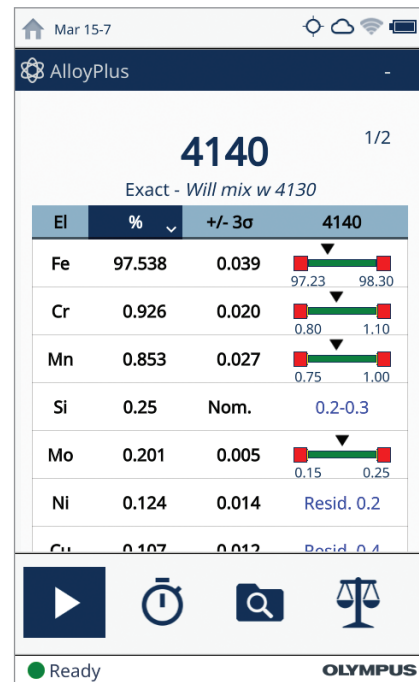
Mar 15-7

AlloyPlus -

4140 1/2

Exact - *Will mix w 4130*

| El | % | +/- 3σ | 4140 |
|---|---|---|---|
| Fe | 97.538 | 0.039 | 97.23 98.30 |
| Cr | 0.926 | 0.020 | 0.80 1.10 |
| Mn | 0.853 | 0.027 | 0.75 1.00 |
| Si | 0.25 | Nom. | 0.2-0.3 |
| Mo | 0.201 | 0.005 | 0.15 0.25 |
| Ni | 0.124 | 0.014 | Resid. 0.2 |
| Cu | 0.107 | 0.012 | Resid. 0.4 |

Ready

OLYMPUS